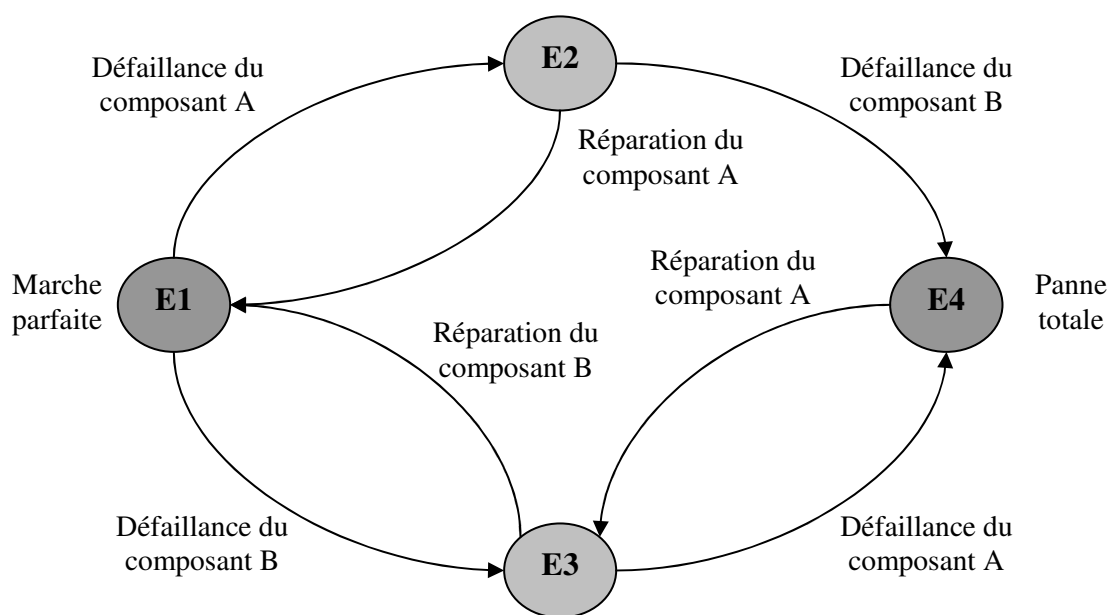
Défaillance du composant A

E2

Défaillance du composant B

Réparation du composant A

Réparation du composant A

Marche parfaite

E1

E4

Panne totale

Réparation du composant B

Défaillance du composant B

E3

Défaillance du composant A